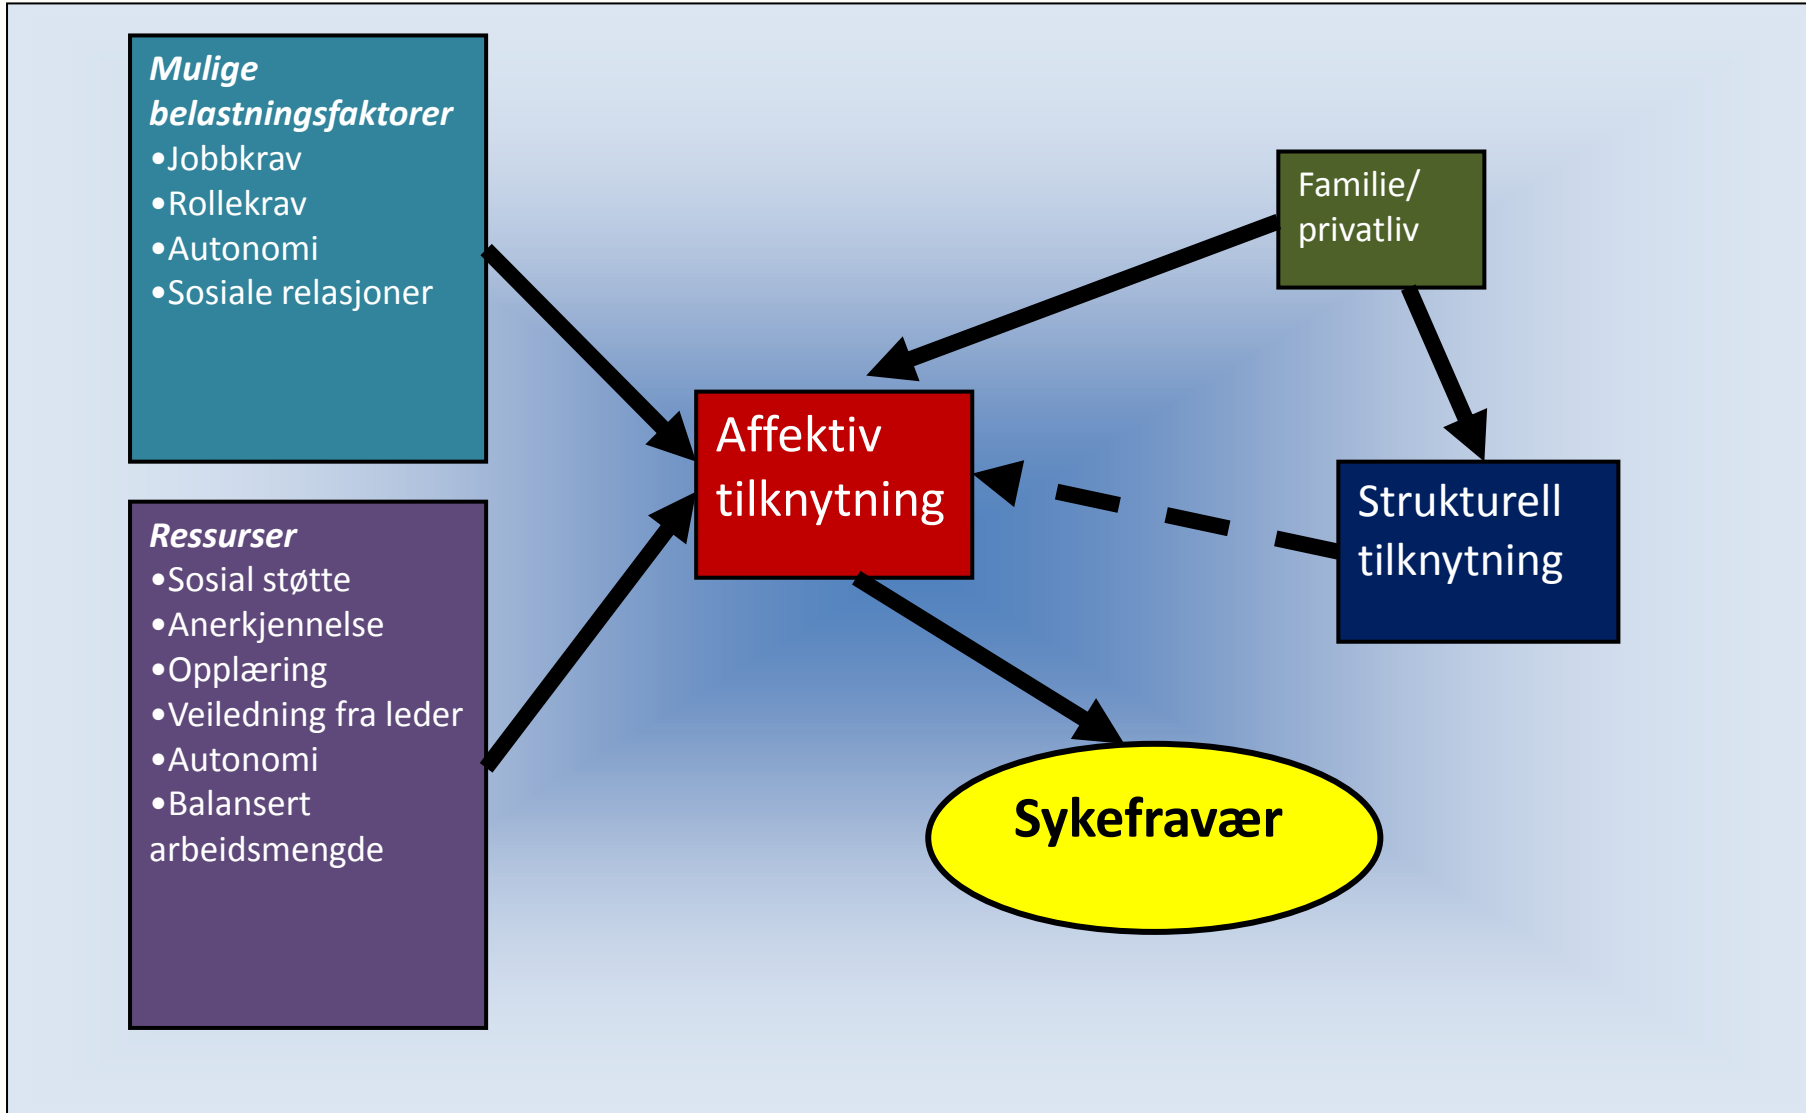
Mulige belastningsfaktorer
•Jobbkrav
•Rollekrav
•Autonomi
•Sosiale relasjoner

Ressurser
•Sosial støtte
•Anerkjennelse
•Opplæring
•Veiledning fra leder
•Autonomi
•Balansert arbeidsmengde

Familie/ privatliv

Affektiv tilknytning

Strukturell tilknytning

Sykefravær